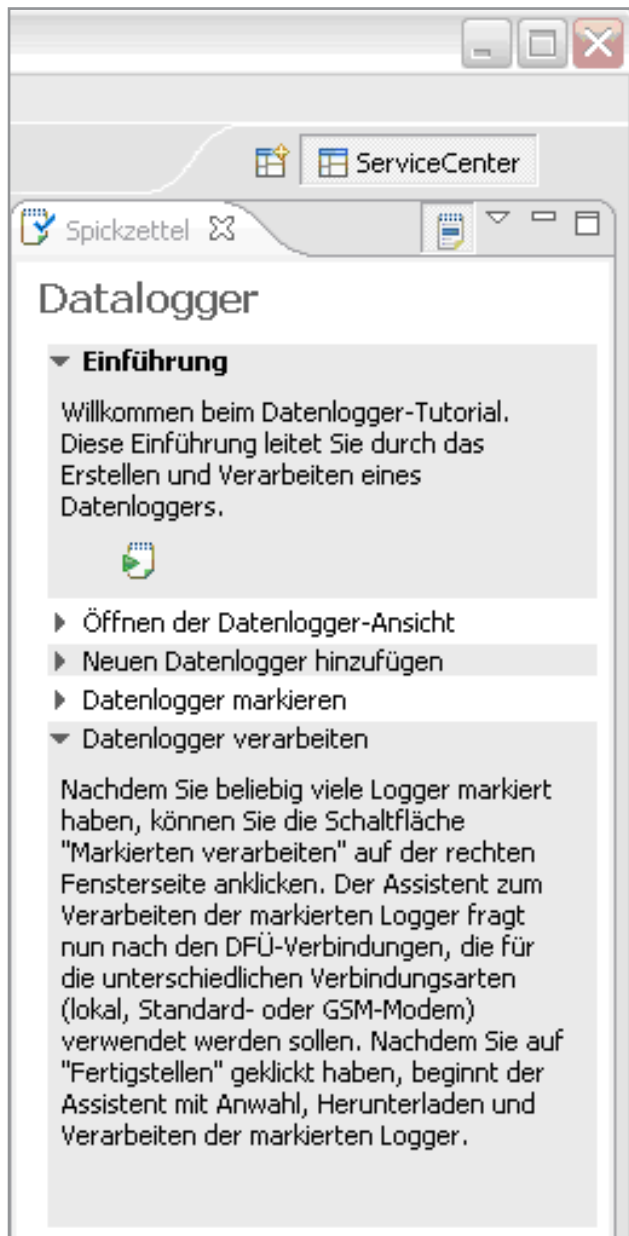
ServiceCenter

Spickzettel

Datalogger

Einführung

Willkommen beim Datenlogger-Tutorial. Diese Einführung leitet Sie durch das Erstellen und Verarbeiten eines Datenloggers.

Öffnen der Datenlogger-Ansicht

Neuen Datenlogger hinzufügen

Datenlogger markieren

Datenlogger verarbeiten

Nachdem Sie beliebig viele Logger markiert haben, können Sie die Schaltfläche "Markierten verarbeiten" auf der rechten Fensterseite anklicken. Der Assistent zum Verarbeiten der markierten Logger fragt nun nach den DFÜ-Verbindungen, die für die unterschiedlichen Verbindungsarten (lokal, Standard- oder GSM-Modem) verwendet werden sollen. Nachdem Sie auf "Fertigstellen" geklickt haben, beginnt der Assistent mit Anwahl, Herunterladen und Verarbeiten der markierten Logger.